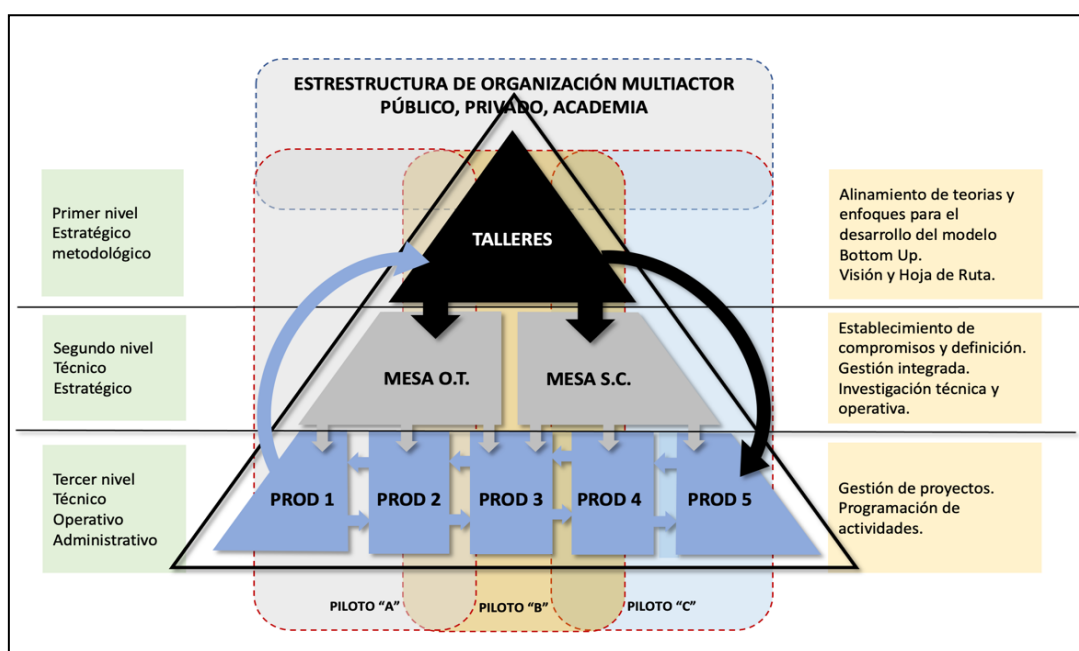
ESTRESTRUCTURA DE ORGANIZACIÓN MULTIACTOR
PÚBLICO, PRIVADO, ACADEMIA

Primer nivel
Estratégico
metodológico

TALLERES

Alinamiento de teorias y enfoques para el desarrollo del modelo Bottom Up.
Visión y Hoja de Ruta.

Segundo nivel
Técnico
Estratégico

MESA O.T.

MESA S.C.

Establecimiento de compromisos y definición.
Gestión integrada.
Investigación técnica y operativa.

Tercer nivel
Técnico
Operativo
Administrativo

PROD 1

PROD 2

PROD 3

PROD 4

PROD 5

Gestión de proyectos.
Programación de actividades.

PILOTO "A"

PILOTO "B"

PILOTO "C"